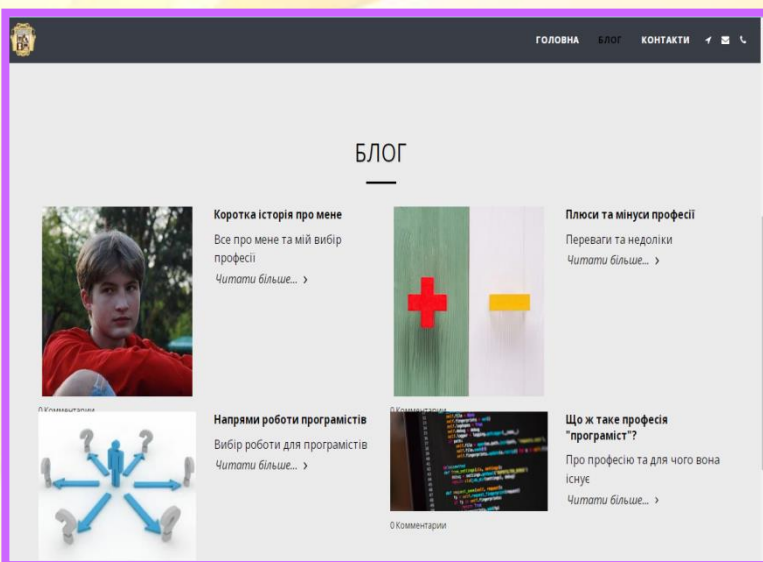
ГОЛОВНА БЛОГ КОНТАКТИ

БЛОГ

Коротка історія про мене

Все про мене та мій вибір професії

Читати більше... ›

0 Комментарии

Плюси та мінуси професії

Переваги та недоліки

Читати більше... ›

0 Комментарии

Напрями роботи програмістів

Вибір роботи для програмістів

Читати більше... ›

Що ж таке професія "програміст"?

Про професію та для чого вона існує

Читати більше... ›

0 Комментарии